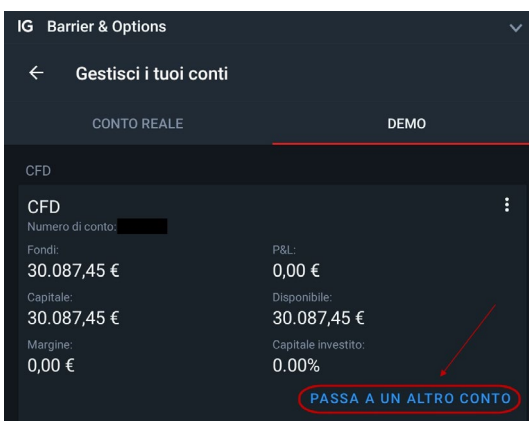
IG Barrier & Options

Gestisci i tuoi conti

CONTO REALE

DEMO

CFD

CFD
Numero di conto:

Fondi:
30.087,45 €

P&L:
0,00 €

Capitale:
30.087,45 €

Disponibile:
30.087,45 €

Margine:
0,00 €

Capitale investito:
0.00%

PASSA A UN ALTRO CONTO